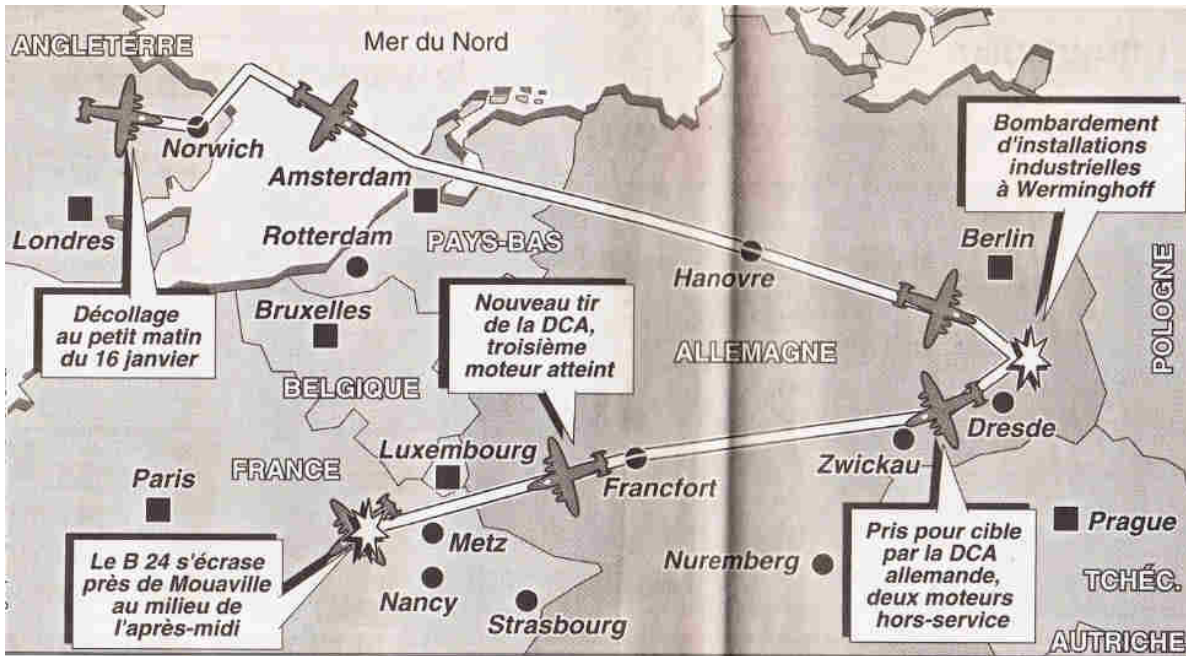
ANGLETERRE

Mer du Nord

Norwich

Amsterdam

Londres

Rotterdam

PAYS-BAS

Bombardement d'installations industrielles à Werminghoff

Berlin

POLOGNE

Hanovre

Décollage au petit matin du 16 janvier

Bruxelles

Nouveau tir de la DCA, troisième moteur atteint

ALLEMAGNE

BELGIQUE

Dresde

Zwickau

Luxembourg

Paris

FRANCE

Francfort

Prague

Metz

Le B 24 s'écrase près de Mouaville au milieu de l'après-midi

Nuremberg

Pris pour cible par la DCA allemande, deux moteurs hors-service

TCHÉC.

Nancy

Strasbourg

AUTRICHE